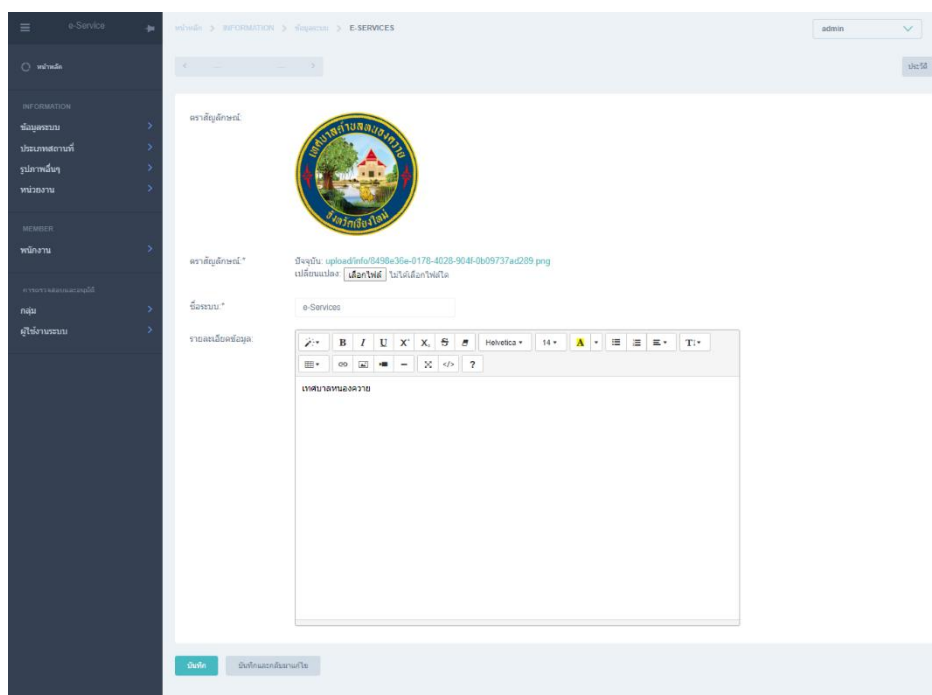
e-Service

หน้าหลัก

INFORMATION
ข้อมูลระบบ
ประเภทสถานที่
รูปภาพอื่นๆ
หน่วยงาน

MEMBER
พนักงาน

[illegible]
กลุ่ม
ผู้ใช้งานระบบ

หน้าหลัก > INFORMATION > ข้อมูลระบบ > E-SERVICES

admin

ประวัติ

ตราสัญลักษณ์:

เทศบาลตำบลหนองควาย
จังหวัดเชียงใหม่

ตราสัญลักษณ์:*
ปัจจุบัน: upload/info/8498e36e-0178-4028-904f-0b09737ad289.png
เปลี่ยนแปลง: เลือกไฟล์ ไม่ได้เลือกไฟล์ใด

ชื่อระบบ:*
e-Services

รายละเอียดข้อมูล:
B I U X X S Helvetica 14 A ?

เทศบาลหนองควาย

บันทึก
บันทึกและกลับมาแก้ไข